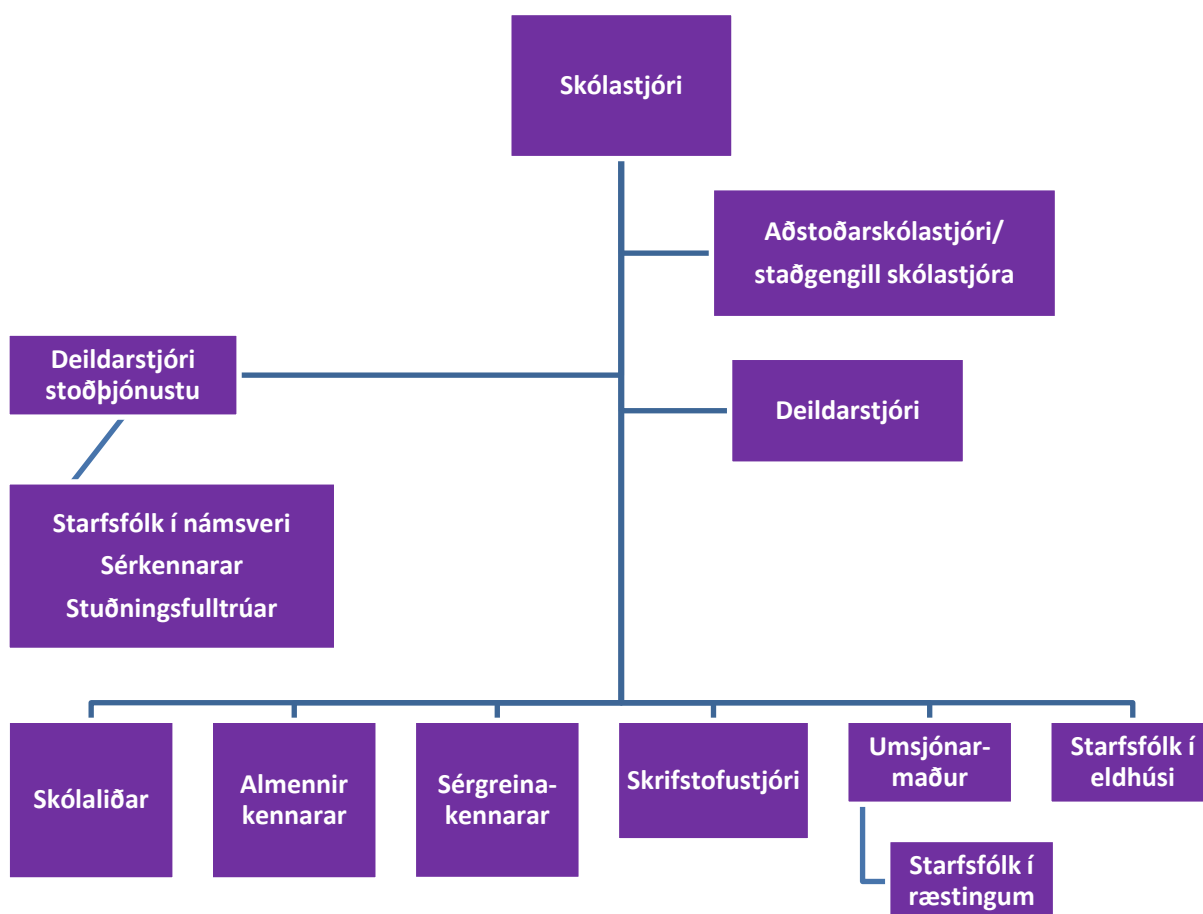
Skólastjóri

Aðstoðarskólastjóri/ staðgengill skólastjóra

Deildarstjóri stoðþjónustu

Deildarstjóri

Starfsfólk í námsveri
Sérkennarar
Stuðningsfulltrúar

Skólaliðar

Almennir kennarar

Sérgreinakennarar

Skrifstofustjóri

Umsjónarmaður

Starfsfólk í eldhúsi

Starfsfólk í ræstingum